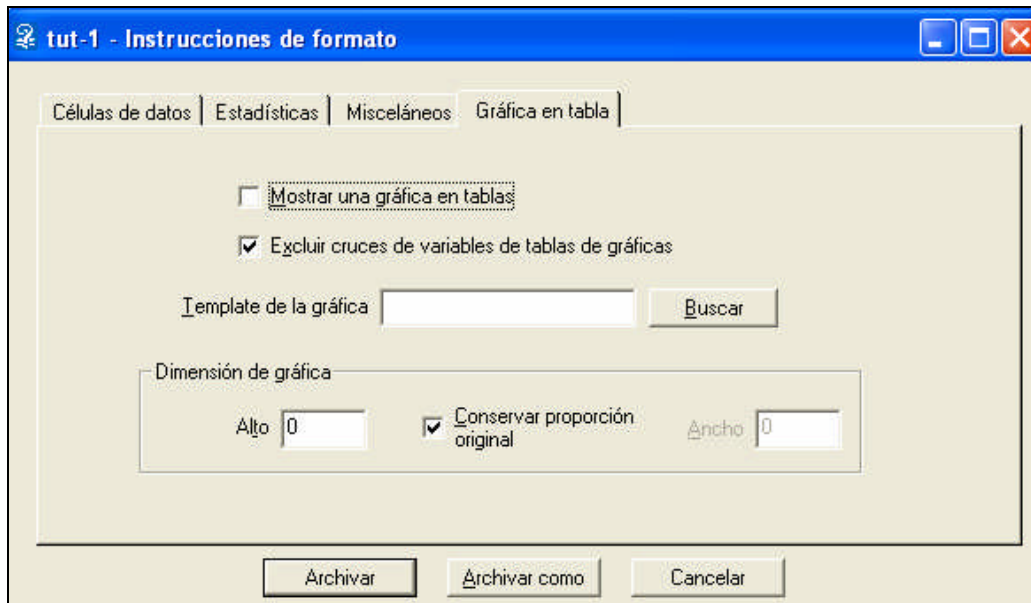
tut-1 - Instrucciones de formato

Células de datos | Estadísticas | Misceláneos | Gráfica en tabla

Mostrar una gráfica en tablas

Excluir cruces de variables de tablas de gráficas

Template de la gráfica

Buscar

Dimensión de gráfica

Alto 0

Conservar proporción original

Ancho 0

Archivar

Archivar como

Cancelar